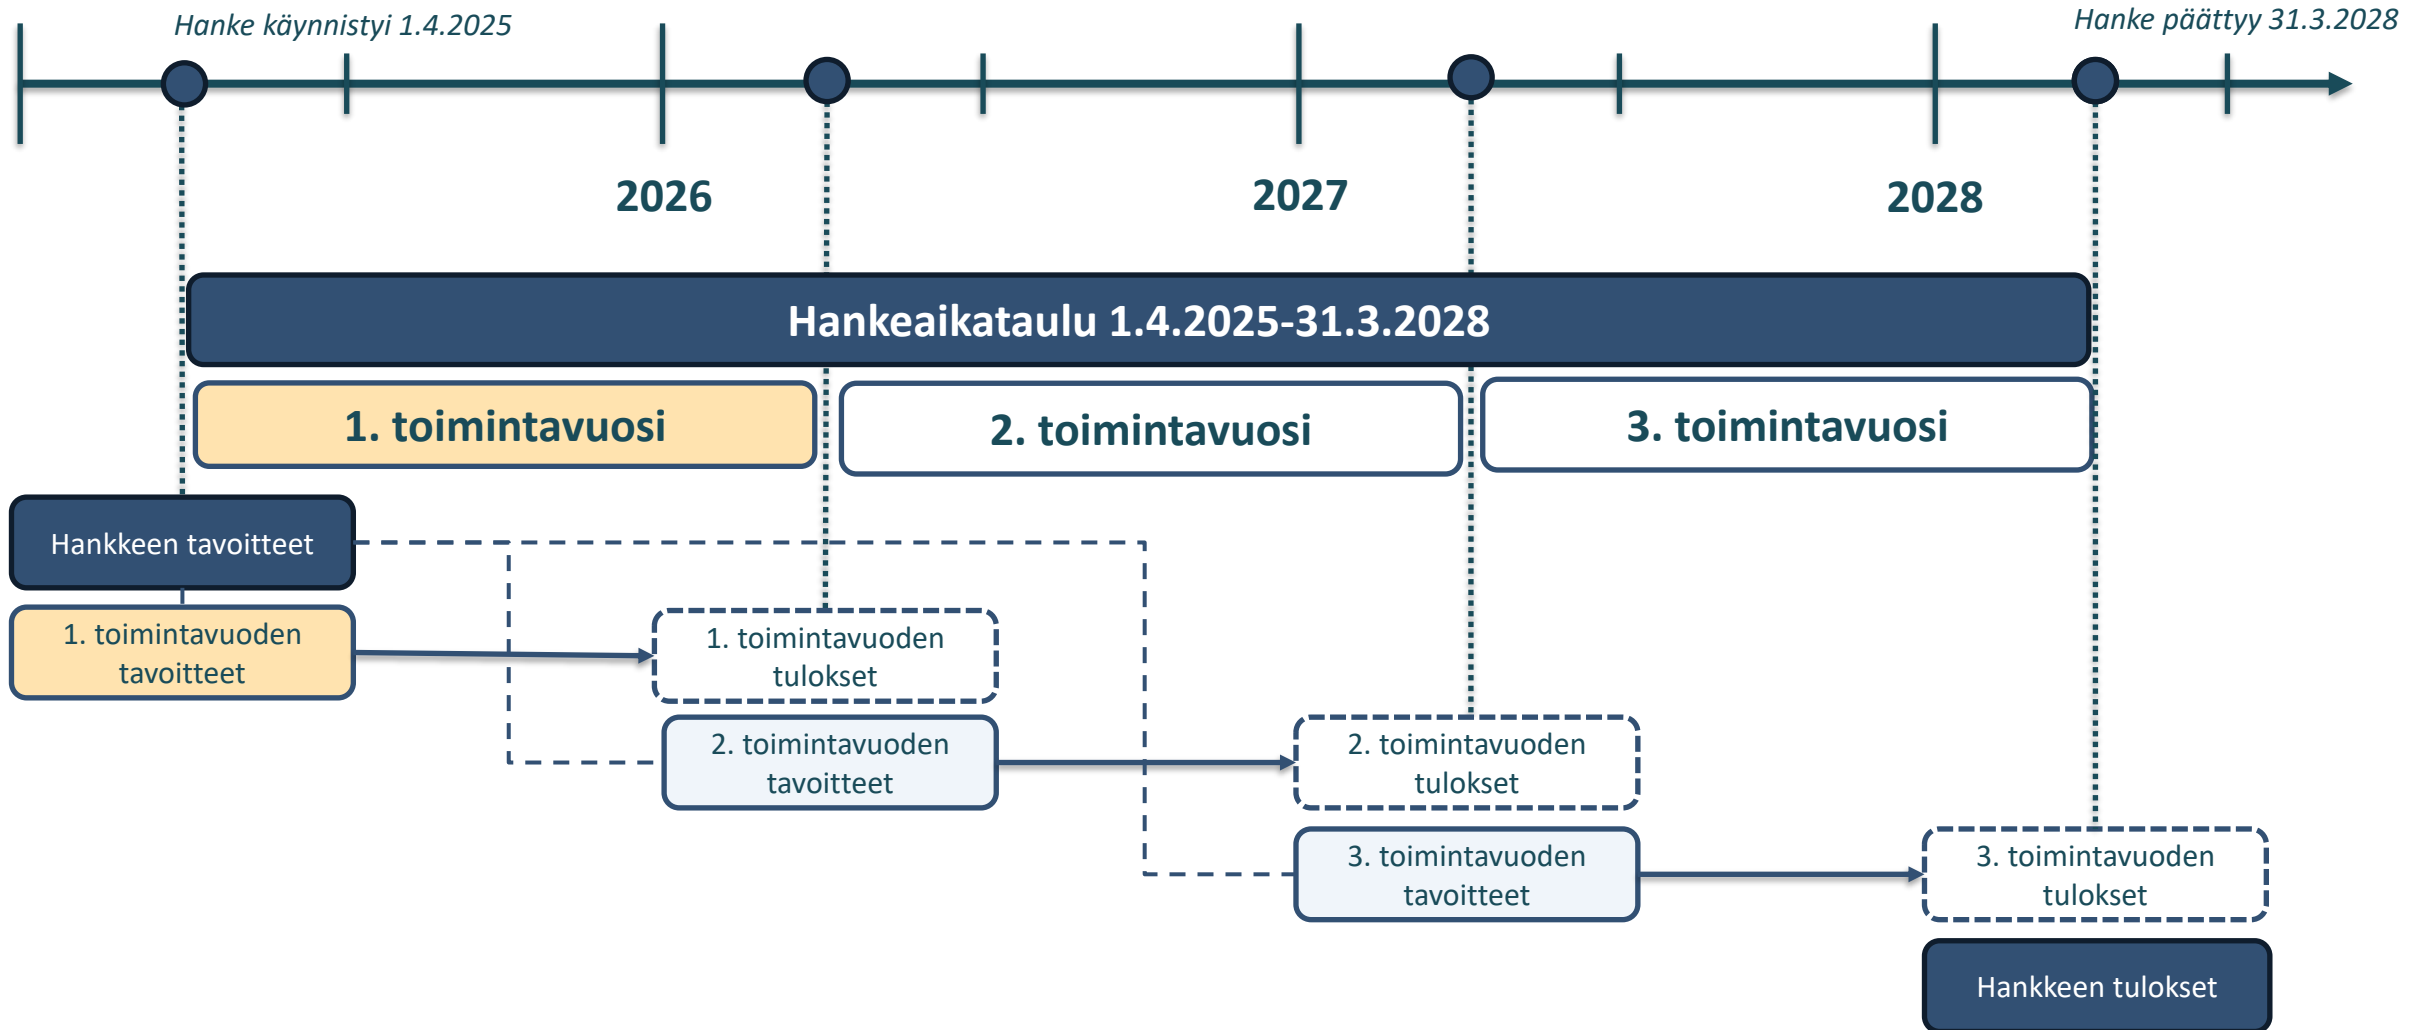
Hanke käynnistyi 1.4.2025

Hanke päättyy 31.3.2028

2026

2027

2028

Hankeaikataulu 1.4.2025-31.3.2028

1. toimintavuosi

2. toimintavuosi

3. toimintavuosi

Hankkeen tavoitteet

1. toimintavuoden tavoitteet

1. toimintavuoden tulokset

2. toimintavuoden tavoitteet

2. toimintavuoden tulokset

3. toimintavuoden tavoitteet

3. toimintavuoden tulokset

Hankkeen tulokset